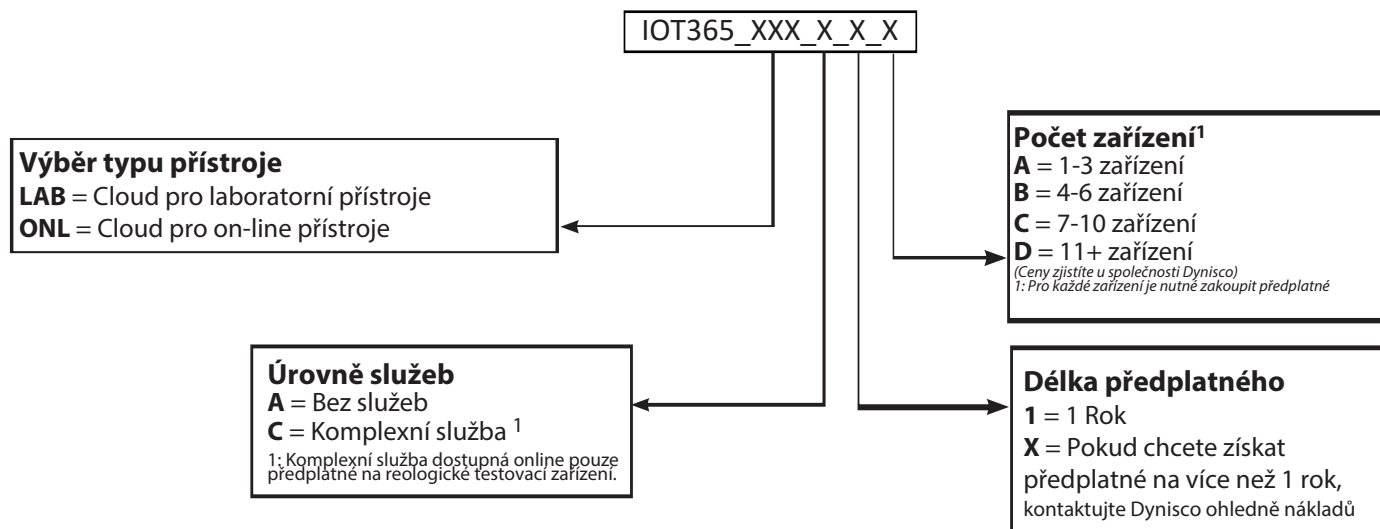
IOT365_XXX_X_X_X

Výběr typu přístroje
**LAB** = Cloud pro laboratorní přístroje
**ONL** = Cloud pro on-line přístroje

Počet zařízení$^1$
**A** = 1-3 zařízení
**B** = 4-6 zařízení
**C** = 7-10 zařízení
**D** = 11+ zařízení
(Ceny zjistíte u společnosti Dynisco)
1: Pro každé zařízení je nutné zakoupit předplatné

Úrovně služeb
**A** = Bez služeb
**C** = Komplexní služba $^1$
1: Komplexní služba dostupná online pouze předplatné na reologické testovací zařízení.

Délka předplatného
**1** = 1 Rok
**X** = Pokud chcete získat předplatné na více než 1 rok, kontaktujte Dynisco ohledně nákladů